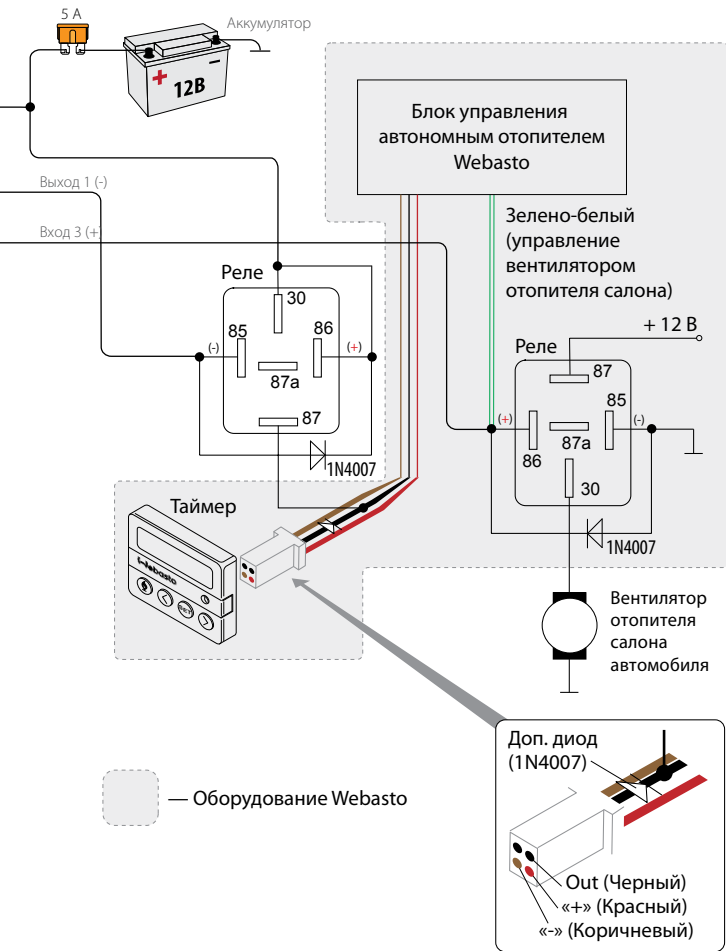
5 A

Аккумулятор

12B

Блок управления автономным отопителем Webasto

Выход 1 (-)

Вход 3 (+)

Зелено-белый (управление вентилятором отопителя салона)

Реле

30

85

86

(-)

(+)

87a

87

1N4007

+ 12 В

Реле

87

85

(+)

(-)

86

87a

30

1N4007

Таймер

Webasto

Вентилятор отопителя салона автомобиля

Доп. диод (1N4007)

— Оборудование Webasto

Out (Черный)

«+» (Красный)

«-» (Коричневый)